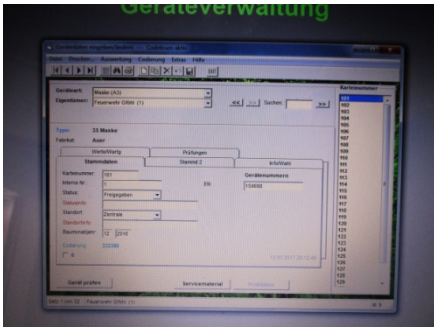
Geräteverwaltung

Datei Drucken Auswertung Codierung Extras Hilfe

Geräteart: Maske (A3)
Eigentümer: Feuerwehr GRMt (1)

<< Suchen: >>

Kartennummer
901
902
903
904
905
906
907
908
909
910
911
912
913
914
915
916
917
918
919
120
121
122
123
124
125
126
127
128
129

Typen: 33 Maske
Fabrikat: Auer

Wartung Prüfungen
Stammdaten Stamm 2 Info/Wahl

Kartennummer: 901
Interne Nr.:
Status: Freigegeben
Standort: Zentrale
Baumonat/Jahr: 12 2016

Gerätenummern
100000
EN

Gerät prüfen Servicematerial

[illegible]